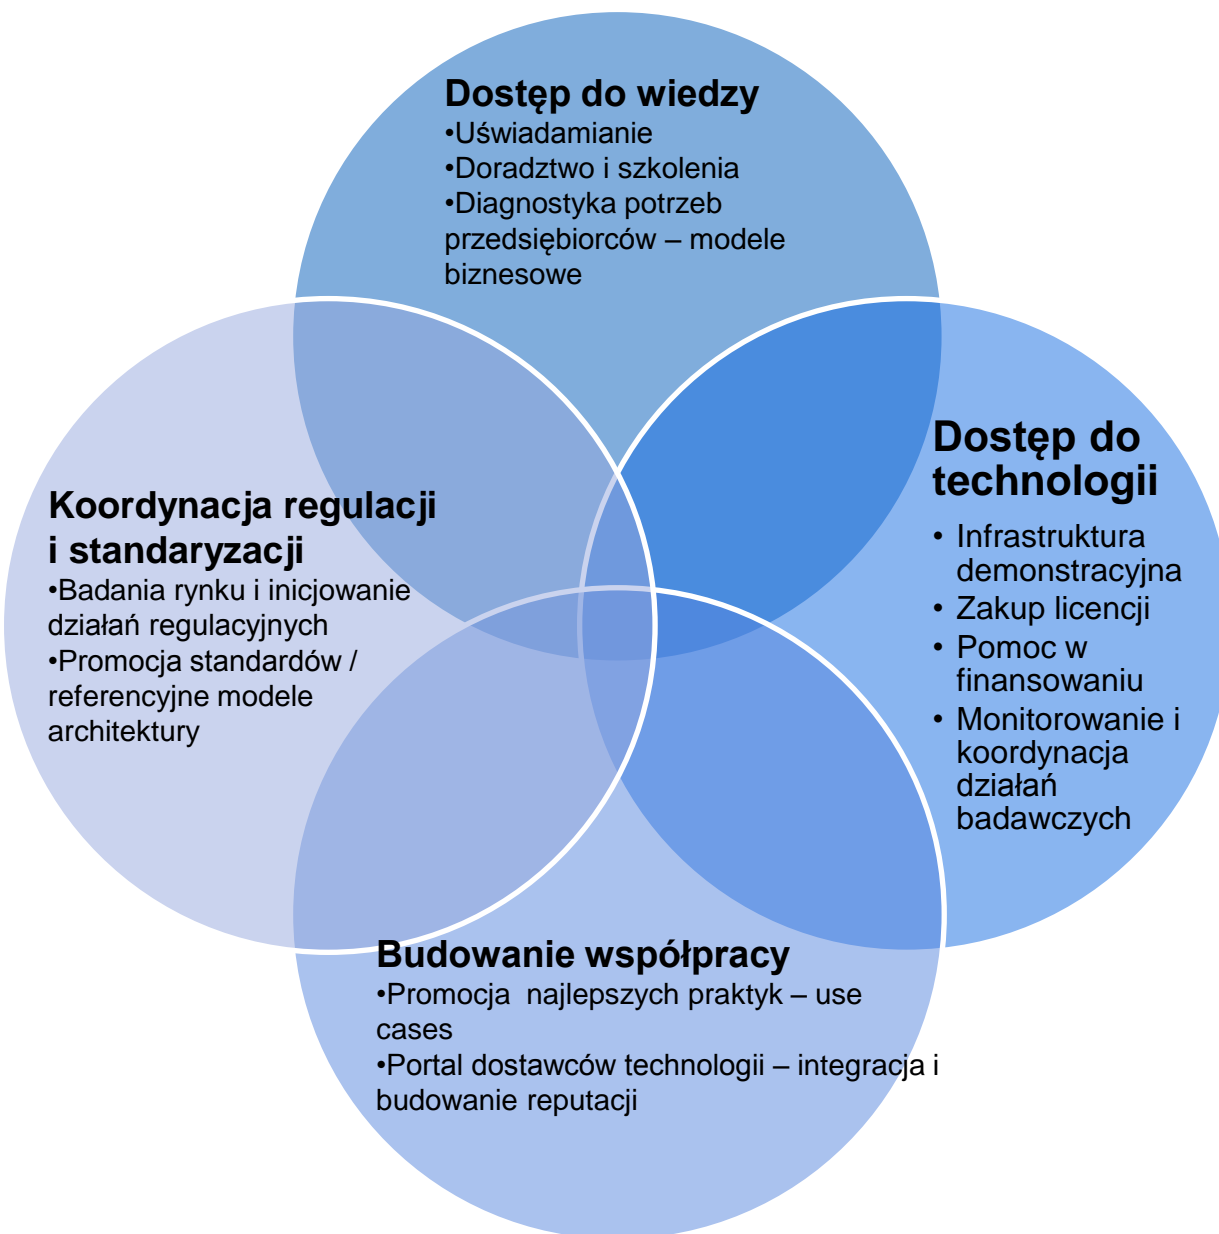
Dostęp do wiedzy
•Uświadamianie
•Doradztwo i szkolenia
•Diagnostyka potrzeb przedsiębiorców – modele biznesowe

Koordynacja regulacji i standaryzacji
•Badania rynku i inicjowanie działań regulacyjnych
•Promocja standardów / referencyjne modele architektury

Dostęp do technologii
• Infrastruktura demonstracyjna
• Zakup licencji
• Pomoc w finansowaniu
• Monitorowanie i koordynacja działań badawczych

Budowanie współpracy
•Promocja najlepszych praktyk – use cases
•Portal dostawców technologii – integracja i budowanie reputacji